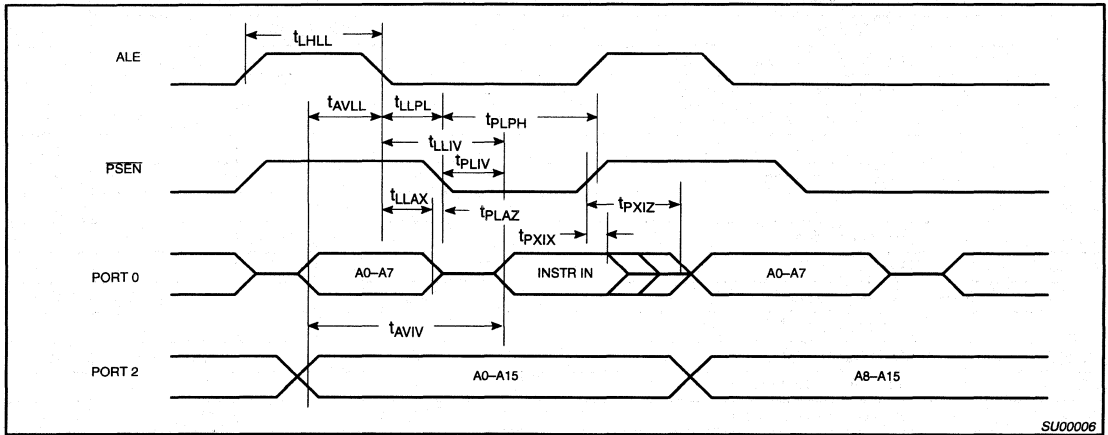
$t_{LHLL}$

ALE

$t_{AVLL}$ $t_{LLPL}$ $t_{PLPH}$

$t_{LLIV}$

$t_{PLIV}$

$\overline{PSEN}$

$t_{LLAX}$ $t_{PLAZ}$ $t_{PXIZ}$

$t_{PXIX}$

PORT 0

A0–A7

INSTR IN

A0–A7

$t_{AVIV}$

PORT 2

A0–A15

A8–A15

SU00006